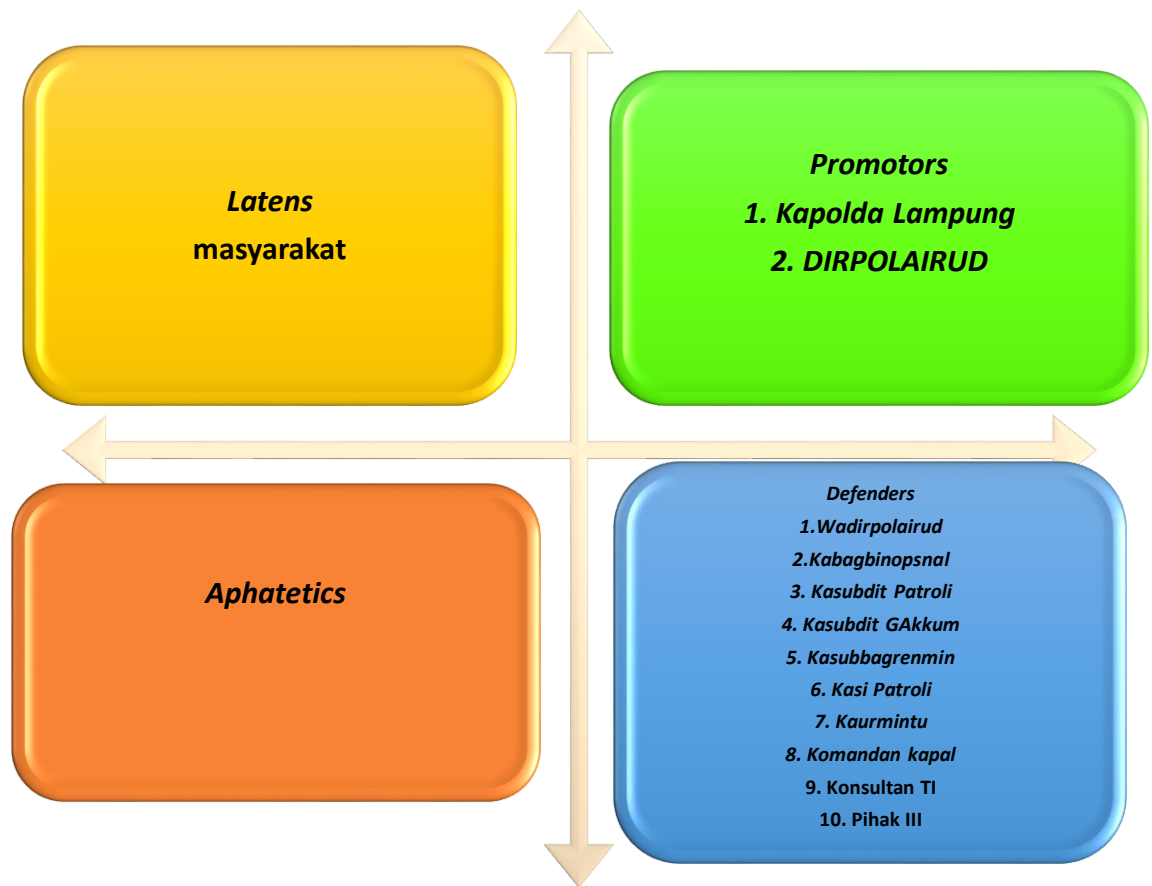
Latens
masyarakat

Promotors
1. Kapolda Lampung
2. DIRPOLAIRUD

Aphatetics

Defenders
1.Wadirpolairud
2.Kabagbinopsnal
3. Kasubdit Patroli
4. Kasubdit GAkkum
5. Kasubbagrenmin
6. Kasi Patroli
7. Kaurmintu
8. Komandan kapal
9. Konsultan TI
10. Pihak III